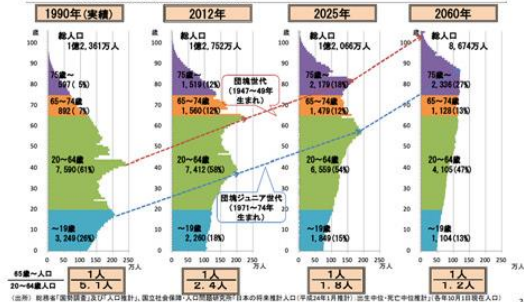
1990年(実績)

歳
100
90
80
70
60
50
40
30
20
10
0

総人口
1億2,361万人

75歳～
597(5%)

65～74歳
892(7%)

20～64歳
7,590(61%)

～19歳
3,249(26%)

0 50 100 150 200 250

2012年

総人口
1億2,752万人

75歳～
1,519(12%)

65～74歳
1,560(12%)

20～64歳
7,412(58%)

～19歳
2,260(18%)

0 50 100 150 200 250 万人

団塊世代
(1947～49年生まれ)

団塊ジュニア世代
(1971～74年生まれ)

2025年

総人口
1億2,066万人

75歳～
2,179(18%)

65～74歳
1,479(12%)

20～64歳
6,559(54%)

～19歳
1,849(15%)

0 50 100 150 200 250 万人

2060年

総人口
8,674万人

75歳～
2,336(27%)

65～74歳
1,128(13%)

20～64歳
4,105(47%)

～19歳
1,104(13%)

0 50 100 150 200 250 万人

| 65歳～人口 / 20～64歳人口 | 1人 / 5.1人 | 1人 / 2.4人 | 1人 / 1.8人 | 1人 / 1.2人 |

(出所) 総務省「国勢調査」及び「人口推計」、国立社会保障・人口問題研究所「日本の将来推計人口(平成24年1月推計):出生中位・死亡中位推計」(各年10月1日現在人口)